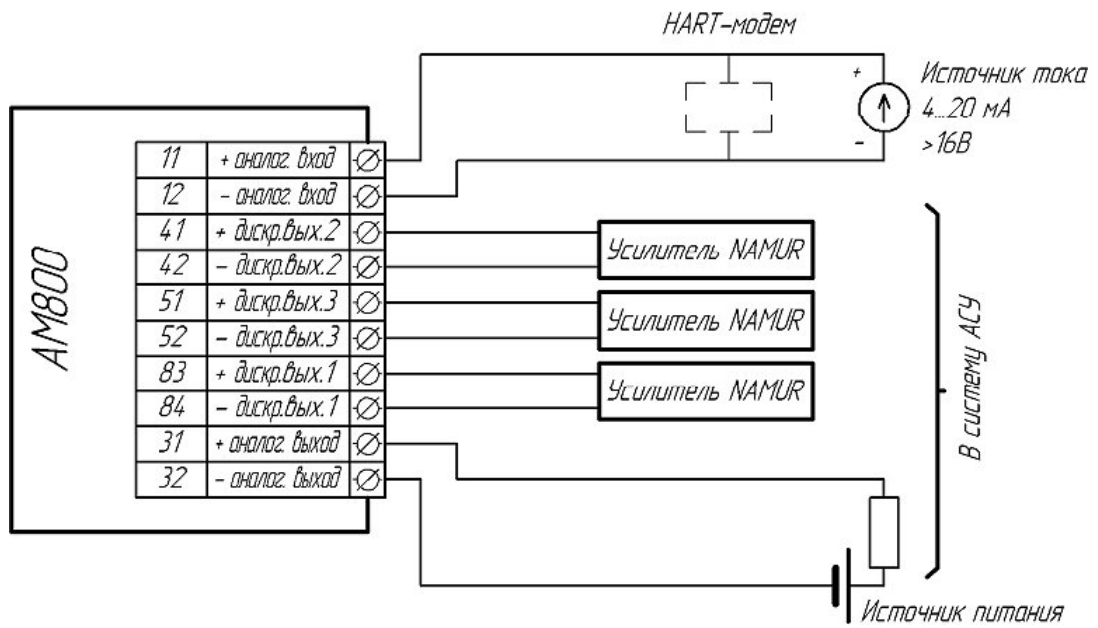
HART–модем

+
Источник тока
4...20 мА
>16В
–

АМ800

| 11 | + аналог. вход |
|---|---|
| 12 | – аналог. вход |
| 41 | + дискр.вых.2 |
| 42 | – дискр.вых.2 |
| 51 | + дискр.вых.3 |
| 52 | – дискр.вых.3 |
| 83 | + дискр.вых.1 |
| 84 | – дискр.вых.1 |
| 31 | + аналог. выход |
| 32 | – аналог. выход |

Усилитель NAMUR

Усилитель NAMUR

Усилитель NAMUR

В систему АСУ

Источник питания